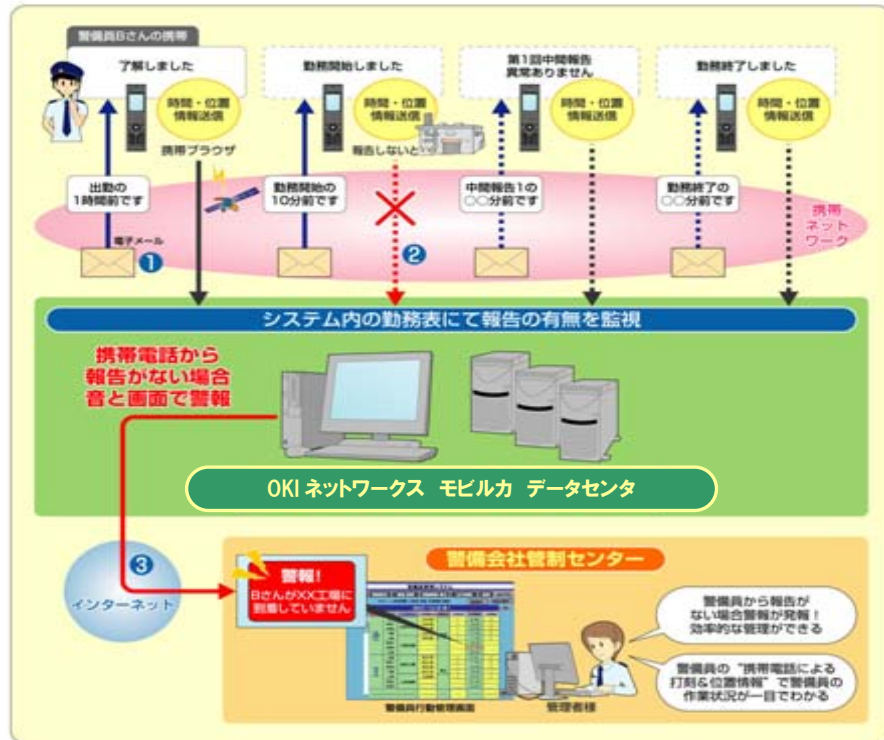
警備員Bさんの携帯

了解しました

時間・位置情報送信

携帯ブラウザ

出勤の1時間前です

電子メール

❶

勤務開始しました

時間・位置情報送信

報告しないと

勤務開始の10分前です

❷

第1回中間報告異常ありません

時間・位置情報送信

中間報告1の○○分前です

勤務終了しました

時間・位置情報送信

勤務終了の○○分前です

携帯ネットワーク

システム内の勤務表にて報告の有無を監視

携帯電話から報告がない場合音と画面で警報

OKI ネットワークス モビルカ データセンタ

❸

インターネット

警備会社管制センター

警報!

BさんがXX工場に到着していません

警備員行動管理画面

管理者様

警備員から報告がない場合警報が発報!効率的な管理ができる

警備員の"携帯電話による打刻&位置情報"で警備員の作業状況が一目でわかる